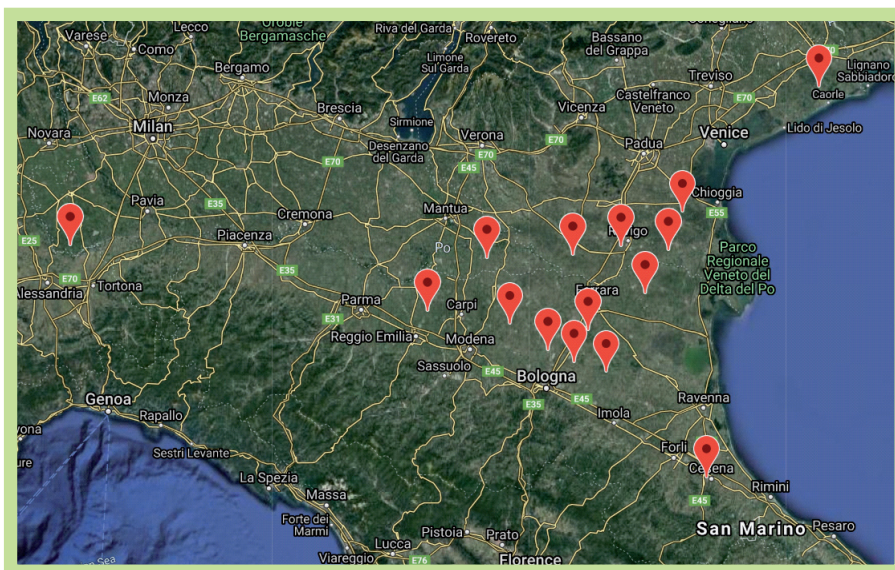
Varese
Lecco
Orobie Bergamasche
Riva del Garda
Rovereto
Bassano del Grappa
Como
Limone Sul Garda
Treviso
Caorle
Lignano Sabbiadoro
Bergamo
E62
Monza
Brescia
Vicenza
Castelfranco Veneto
E70
Sirmione
Novara
Milan
Desenzano del Garda
Verona
E70
Padua
Venice
Lido di Jesolo
E70
E70
E45
Pavia
E35
Cremona
Mantua
Chioggia
E55
E25
Piacenza
Po
Rovigo
Parco Regionale Veneto del Delta del Po
E70
E35
Alessandria
Tortona
Parma
Carpi
Ferrara
E31
Reggio Emilia
Modena
Sassuolo
E45
Bologna
E35
E45
Genoa
Rapallo
Imola
Ravenna
Forlì
Sestri Levante
Cesena
Rimini
La Spezia
E45
Massa
San Marino
Pesaro
Forte dei Marmi
Pistoia
Prato
Lucca
Viareggio
E76
Florence